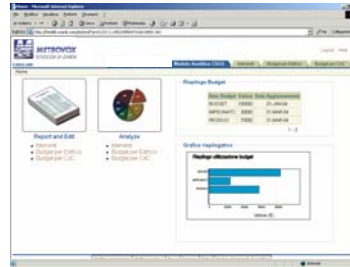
MITROVOX

Home

Report and Edit
Interventi
Budget per Edificio
Budget per CdC

Analyze
Interventi
Budget per Edificio
Budget per CdC

Riepilogo Budget

| Desc Budget | Valore | Data Aggiornamento |
|---|---|---|
| BUDGET | 100000 | 21-JAN-04 |
| IMPEGNATO | 30000 | 21-MAR-04 |
| RESIDUO | 70000 | 21-MAR-04 |

Grafico riepilogativo

Riepilogo utilizzazione budget

Valore (€)